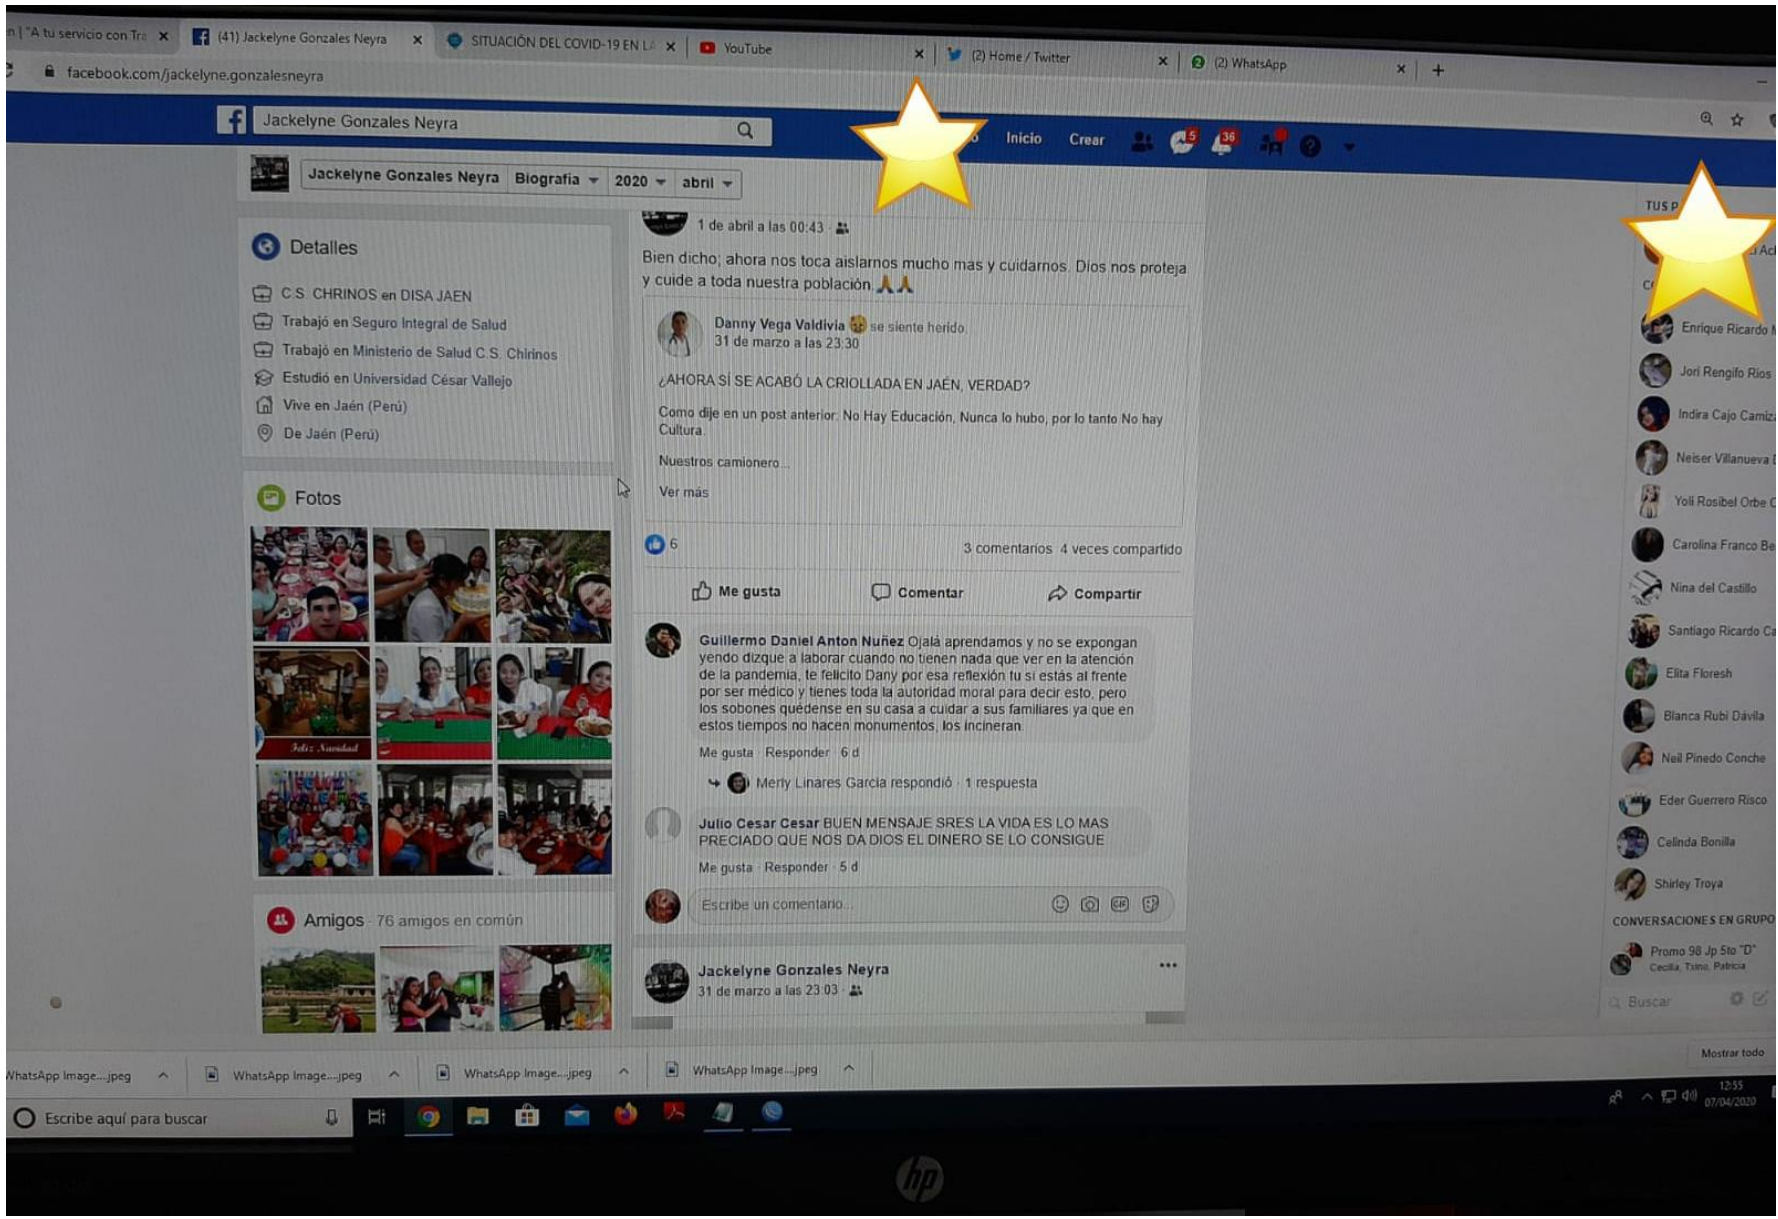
n | "A tu servicio con Tra ×
(41) Jackelyne Gonzales Neyra ×
SITUACIÓN DEL COVID-19 EN L ×
YouTube ×
(2) Home / Twitter ×
(2) WhatsApp ×
+

facebook.com/jackelyne.gonzalesneyra

Jackelyne Gonzales Neyra

Inicio Crear 5 36

Jackelyne Gonzales Neyra Biografía 2020 abril

Detalles

C.S. CHRINOS en DISA JAEN
Trabajó en Seguro Integral de Salud
Trabajó en Ministerio de Salud C.S. Chirinos
Estudió en Universidad César Vallejo
Vive en Jaén (Perú)
De Jaén (Perú)

Fotos

Feliz Navidad

Amigos · 76 amigos en común

1 de abril a las 00:43

Bien dicho; ahora nos toca aislarnos mucho mas y cuidarnos. Dios nos proteja y cuide a toda nuestra población 🙏🙏

Danny Vega Valdivia se siente herido.
31 de marzo a las 23:30

¿AHORA SÍ SE ACABÓ LA CRIOLLADA EN JAÉN, VERDAD?

Como dije en un post anterior: No Hay Educación, Nunca lo hubo, por lo tanto No hay Cultura

Nuestros camionero...

Ver más

6

3 comentarios 4 veces compartido

Me gusta Comentar Compartir

Guillermo Daniel Anton Nuñez Ojalá aprendamos y no se expongan yendo dizque a laborar cuando no tienen nada que ver en la atención de la pandemia, te felicito Dany por esa reflexión tu si estás al frente por ser médico y tienes toda la autoridad moral para decir esto, pero los sobones quédense en su casa a cuidar a sus familiares ya que en estos tiempos no hacen monumentos, los incineran.
Me gusta · Responder · 6 d

Merly Linares García respondió · 1 respuesta

Julio Cesar Cesar BUEN MENSAJE SRES LA VIDA ES LO MAS PRECIADO QUE NOS DA DIOS EL DINERO SE LO CONSIGUE
Me gusta · Responder · 5 d

Escribe un comentario...

Jackelyne Gonzales Neyra
31 de marzo a las 23:03

TUS P
Ac
C
Enrique Ricardo
Jori Rengifo Rios
Indira Cajo Camiz
Neiser Villanueva
Yoli Rosibel Orbe
Carolina Franco Be
Nina del Castillo
Santiago Ricardo C
Elita Floresh
Blanca Rubi Dávila
Neil Pinedo Conche
Eder Guerrero Risco
Celinda Bonilla
Shirley Troya
CONVERSACIONES EN GRUPO
Promo 98 Jp 5to "D"
Cecilia, Txino, Patricia
Buscar

WhatsApp Image....jpeg
WhatsApp Image....jpeg
WhatsApp Image....jpeg
WhatsApp Image....jpeg
Mostrar todo

Escribe aquí para buscar

12:55
07/04/2020

hp